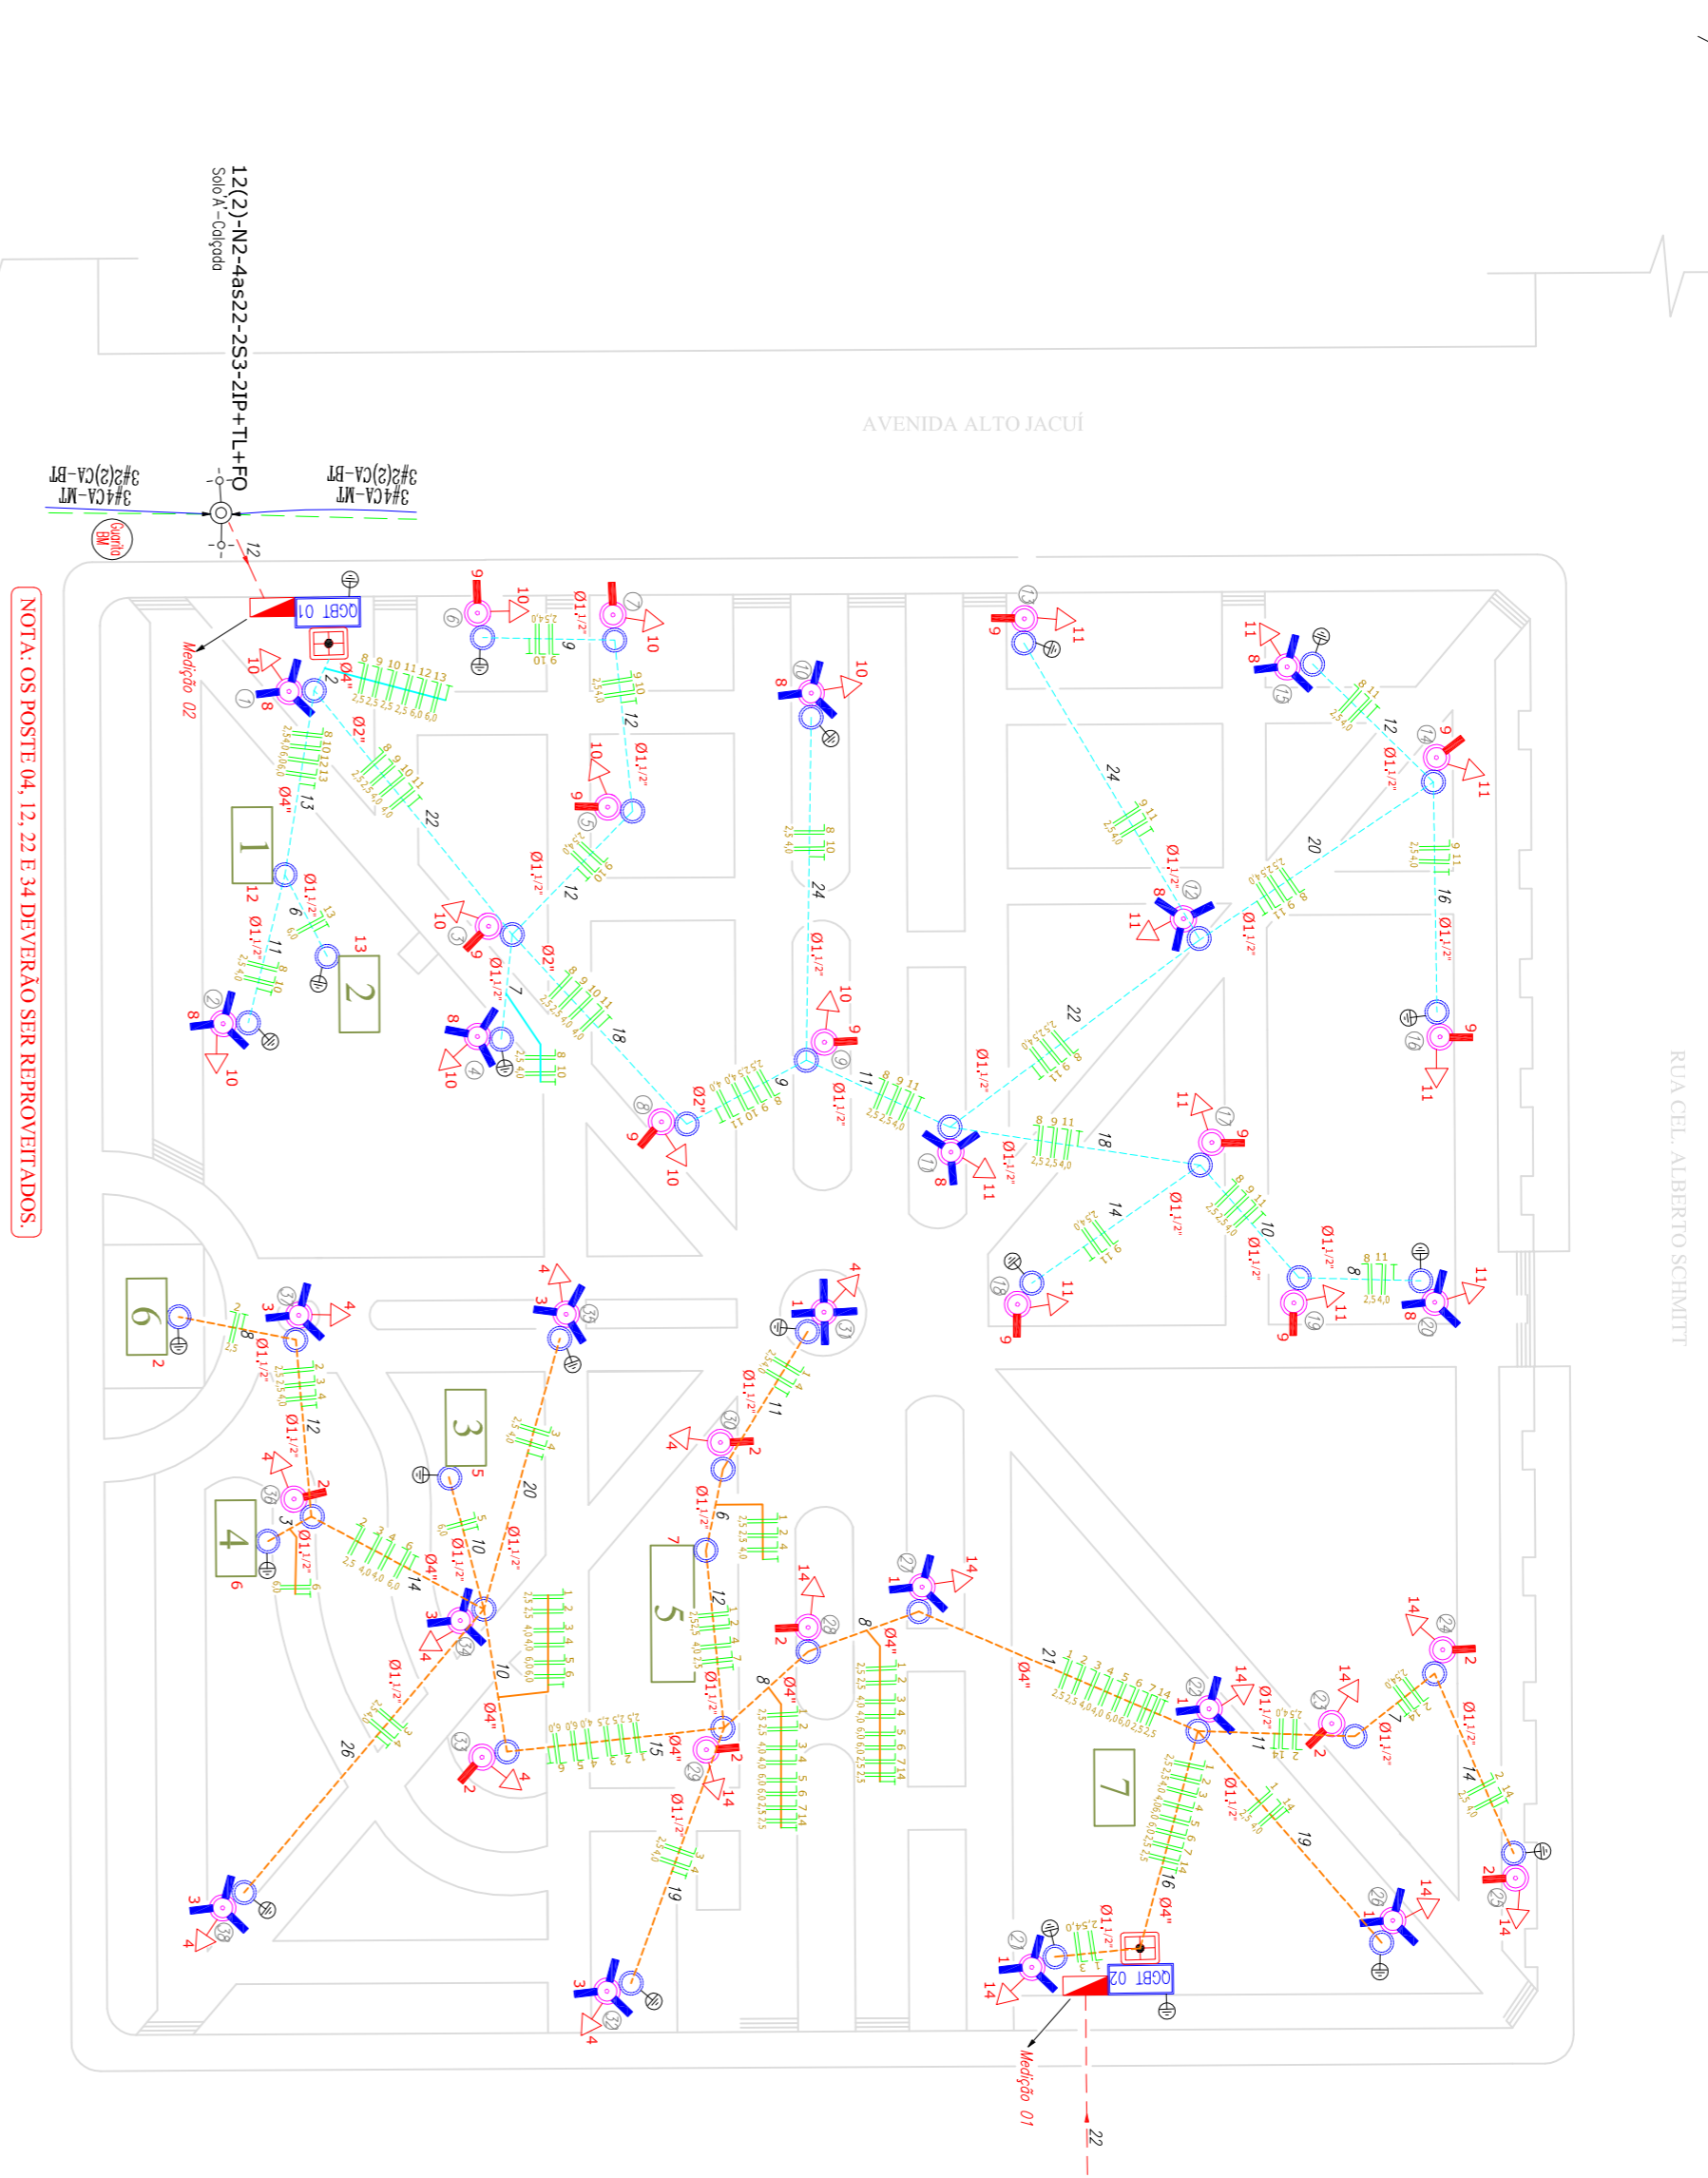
12(2)-N2-4as22-2S3-2IP+TL+FO
Solo A - Calçada

AVENIDA ALTO JACUÍ

RUA CEL. ALBERTO SCHMITT

3#2(2)CA-BT
3#4CA-MT

3#2(2)CA-BT
3#4CA-MT

NOTA: OS POSTE 04, 12, 22 E 34 DEVERÃO SER REPROVEITADOS.

QGBT 01
Medição 02

QGBT 02
Medição 01

1
2
3
4
5
6
7

Ø4"
Ø2"
Ø1.1/2"